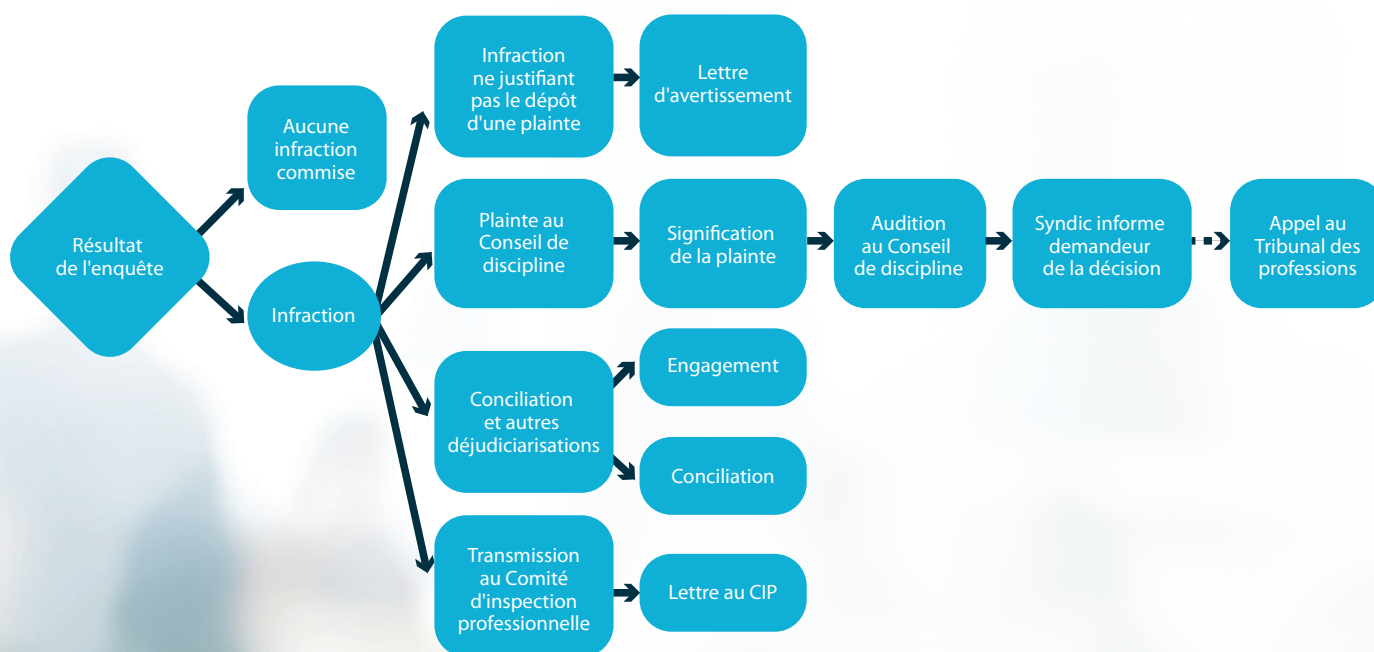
Résultat de l'enquête

Aucune infraction commise

Infraction

Infraction ne justifiant pas le dépôt d'une plainte

Lettre d'avertissement

Plainte au Conseil de discipline

Signification de la plainte

Audition au Conseil de discipline

Syndic informe demandeur de la décision

Appel au Tribunal des professions

Conciliation et autres déjudiciarisations

Engagement

Conciliation

Transmission au Comité d'inspection professionnelle

Lettre au CIP